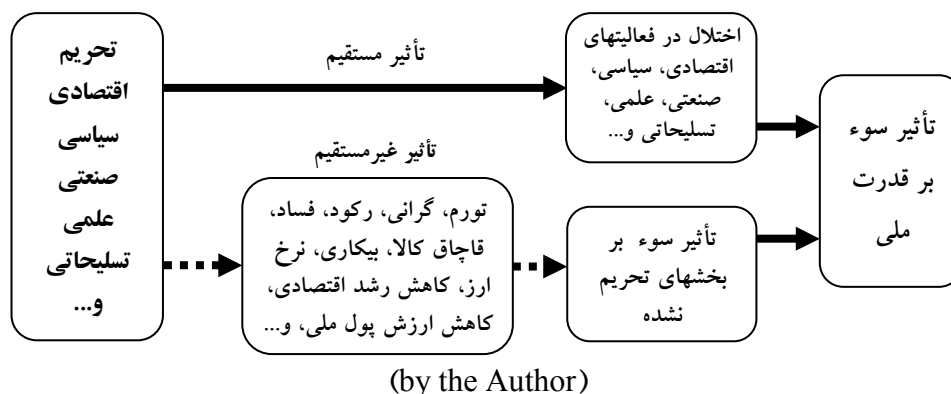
تحریم
اقتصادی
سیاسی
صنعتی
علمی
تسلیحاتی
و...

تأثیر مستقیم

تأثیر غیرمستقیم

اختلال در فعالیتهای اقتصادی، سیاسی، صنعتی، علمی، تسلیحاتی و...

تورم، گرانی، رکود، فساد، قاچاق کالا، بیکاری، نرخ ارز، کاهش رشد اقتصادی، کاهش ارزش پول ملی، و...

تأثیر سوء بر بخشهای تحریم نشده

تأثیر سوء بر قدرت ملی

(by the Author)